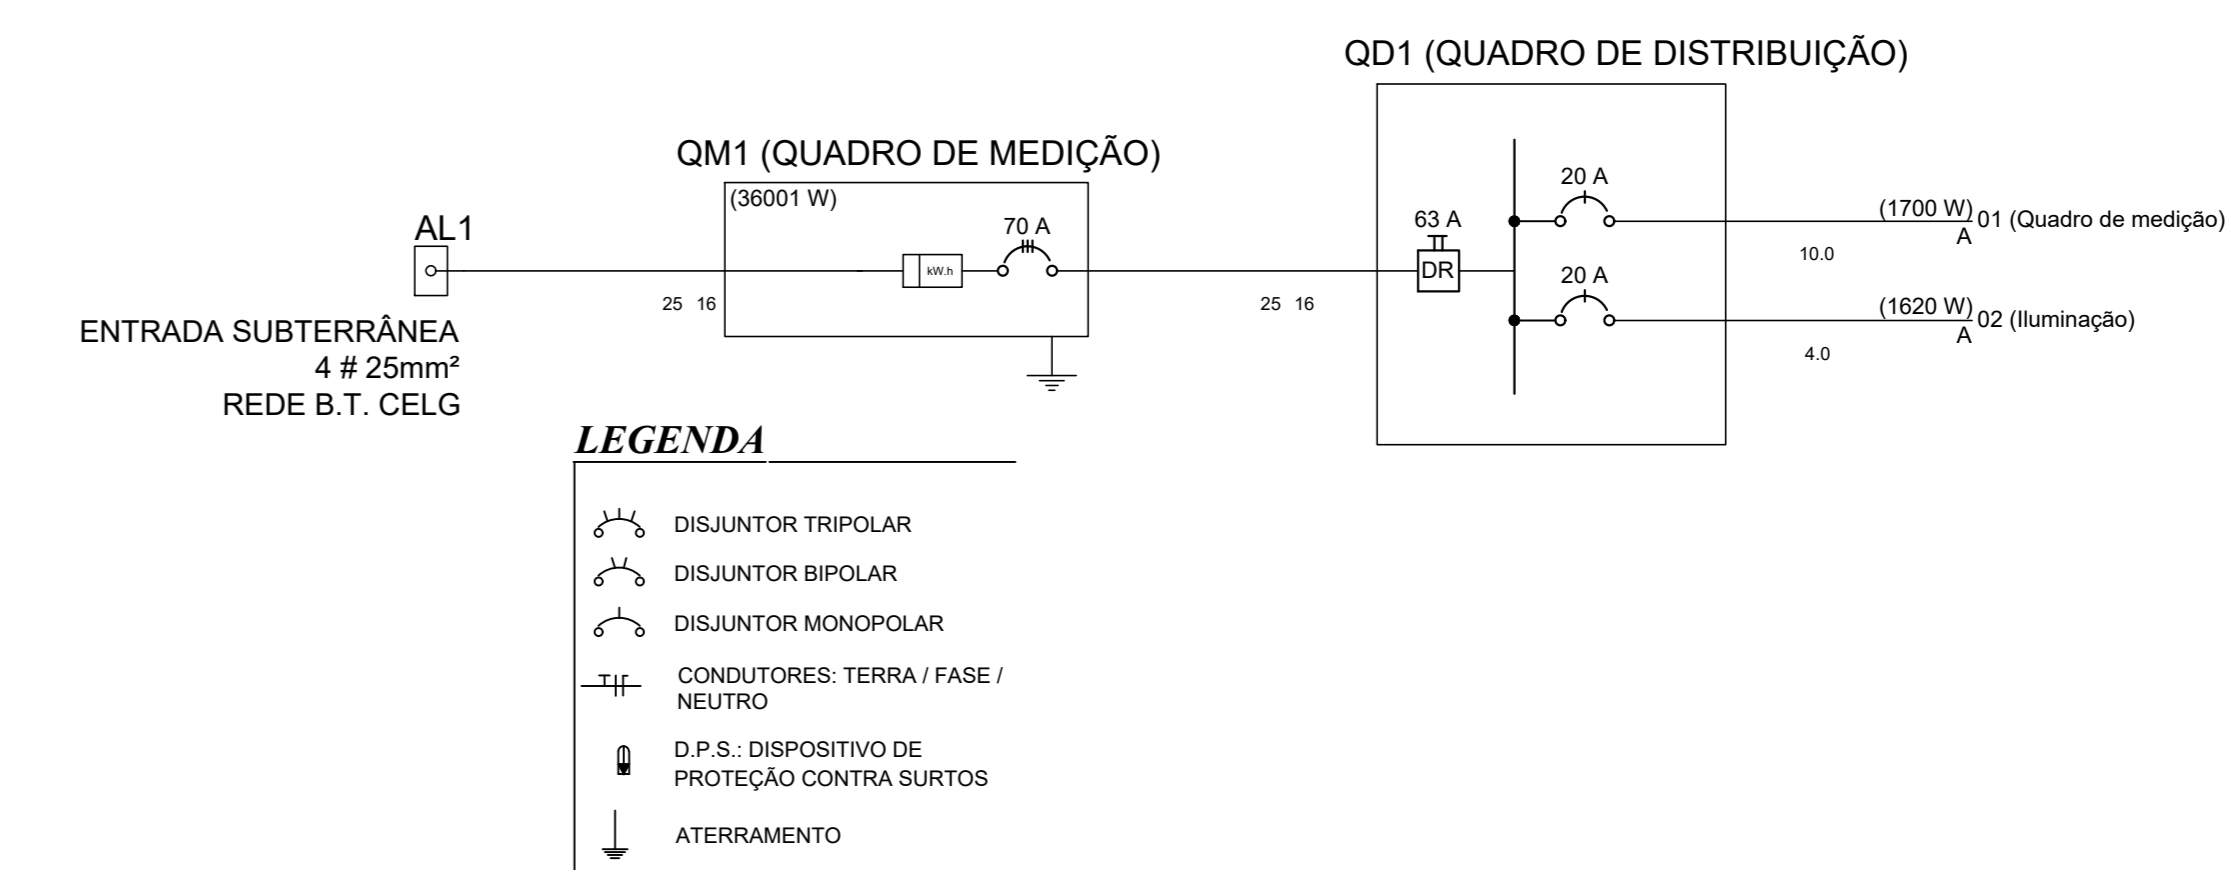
QD1 (QUADRO DE DISTRIBUIÇÃO)

QM1 (QUADRO DE MEDIÇÃO)

(36001 W)

AL1

70 A

kW.h

25 16

ENTRADA SUBTERRÂNEA
4 # 25mm²
REDE B.T. CELG

25 16

63 A

DR

20 A

(1700 W)
A
01 (Quadro de medição)

10.0

20 A

(1620 W)
A
02 (Iluminação)

4.0

LEGENDA

DISJUNTOR TRIPOLAR

DISJUNTOR BIPOLAR

DISJUNTOR MONOPOLAR

CONDUTORES: TERRA / FASE / NEUTRO

D.P.S.: DISPOSITIVO DE PROTEÇÃO CONTRA SURTOS

ATERRAMENTO